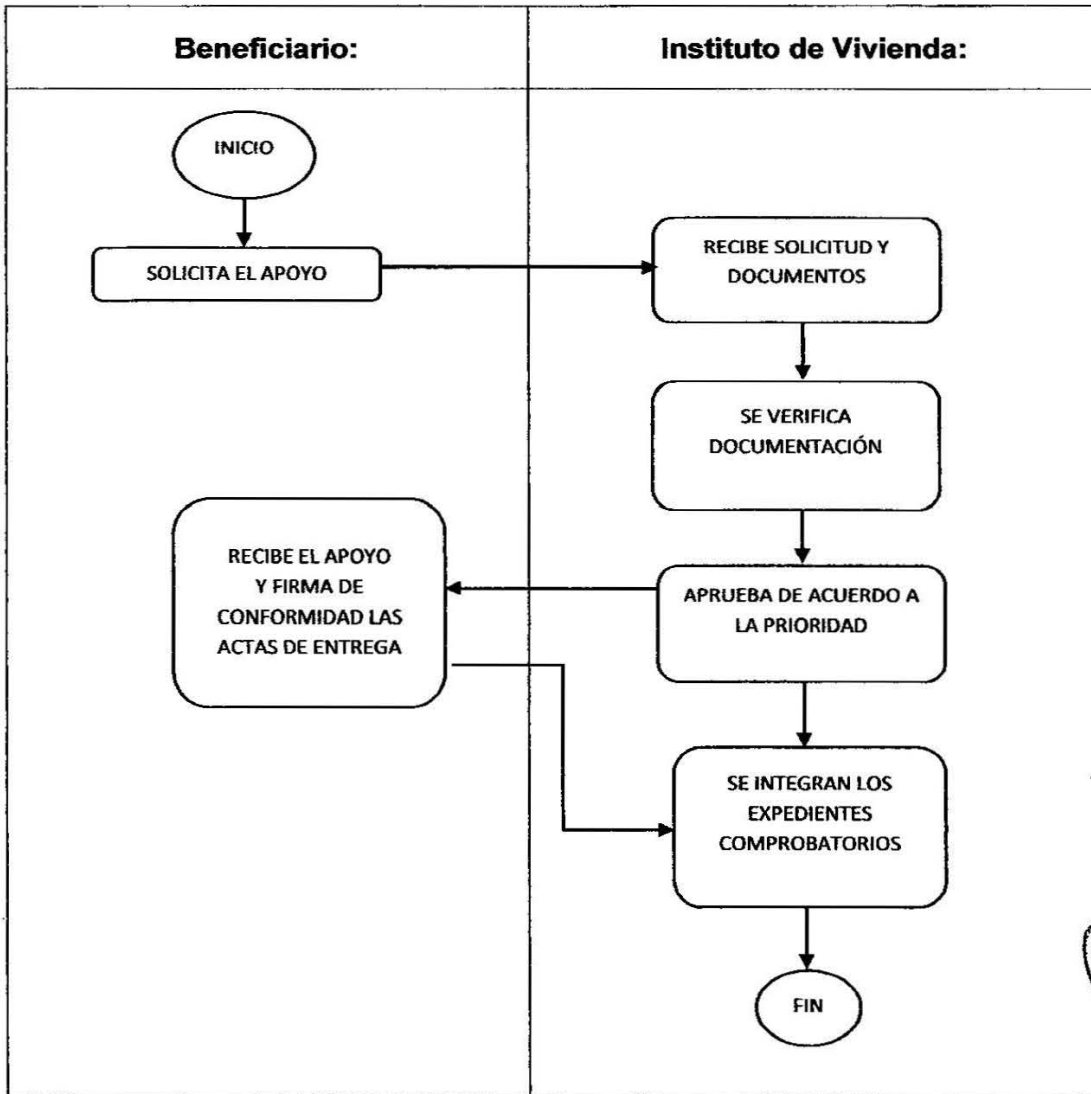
Beneficiario:

Instituto de Vivienda:

INICIO

SOLICITA EL APOYO

RECIBE SOLICITUD Y DOCUMENTOS

SE VERIFICA DOCUMENTACIÓN

RECIBE EL APOYO Y FIRMA DE CONFORMIDAD LAS ACTAS DE ENTREGA

APRUEBA DE ACUERDO A LA PRIORIDAD

SE INTEGRAN LOS EXPEDIENTES COMPROBATORIOS

FIN